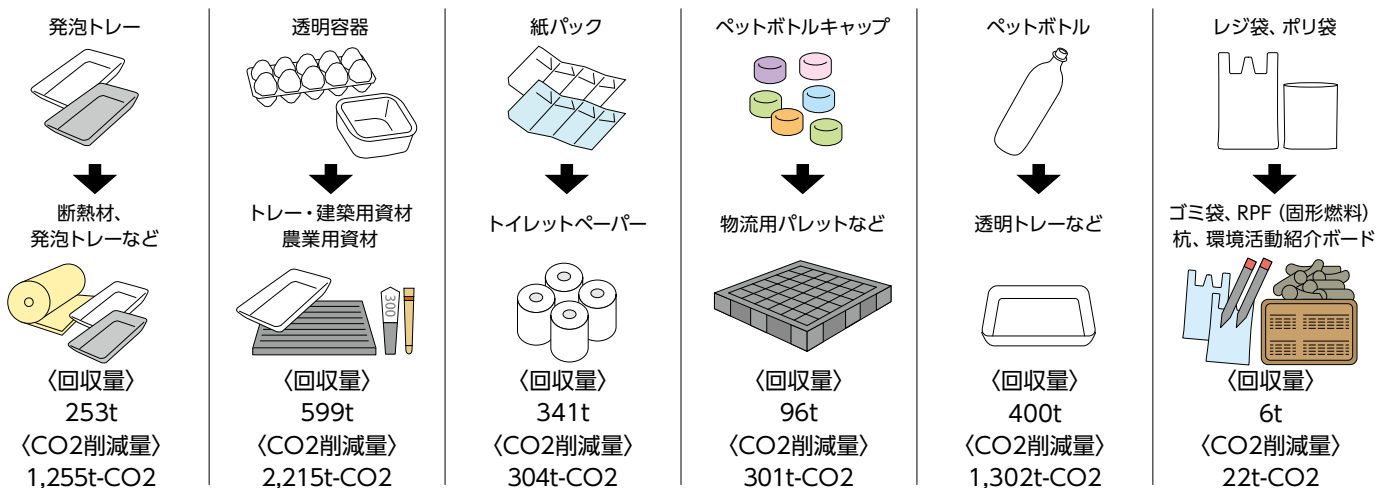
発泡トレー

断熱材、
発泡トレーなど

〈回収量〉
253t
〈CO2削減量〉
1,255t-CO2

透明容器

トレー・建築用資材
農業用資材

300

〈回収量〉
599t
〈CO2削減量〉
2,215t-CO2

紙パック

トイレットペーパー

〈回収量〉
341t
〈CO2削減量〉
304t-CO2

ペットボトルキャップ

物流用パレットなど

〈回収量〉
96t
〈CO2削減量〉
301t-CO2

ペットボトル

透明トレーなど

〈回収量〉
400t
〈CO2削減量〉
1,302t-CO2

レジ袋、ポリ袋

ゴミ袋、RPF（固形燃料）
杭、環境活動紹介ボード

〈回収量〉
6t
〈CO2削減量〉
22t-CO2